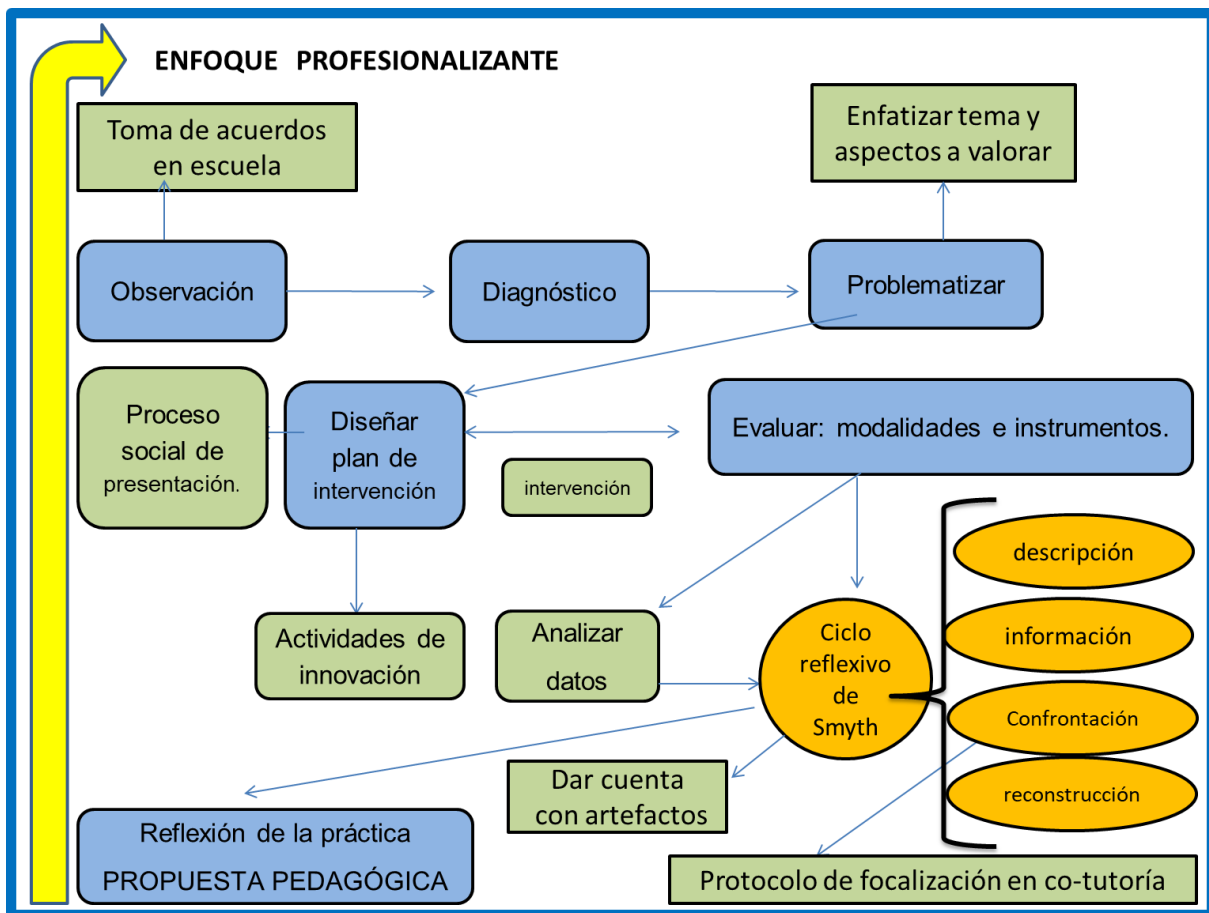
ENFOQUE PROFESIONALIZANTE

Toma de acuerdos en escuela

Enfatizar tema y aspectos a valorar

Observación

Diagnóstico

Problematizar

Proceso social de presentación.

Diseñar plan de intervención

Evaluar: modalidades e instrumentos.

intervención

descripción

información

Confrontación

reconstrucción

Actividades de innovación

Analizar datos

Ciclo reflexivo de Smyth

Dar cuenta con artefactos

Reflexión de la práctica
PROPUESTA PEDAGÓGICA

Protocolo de focalización en co-tutoría